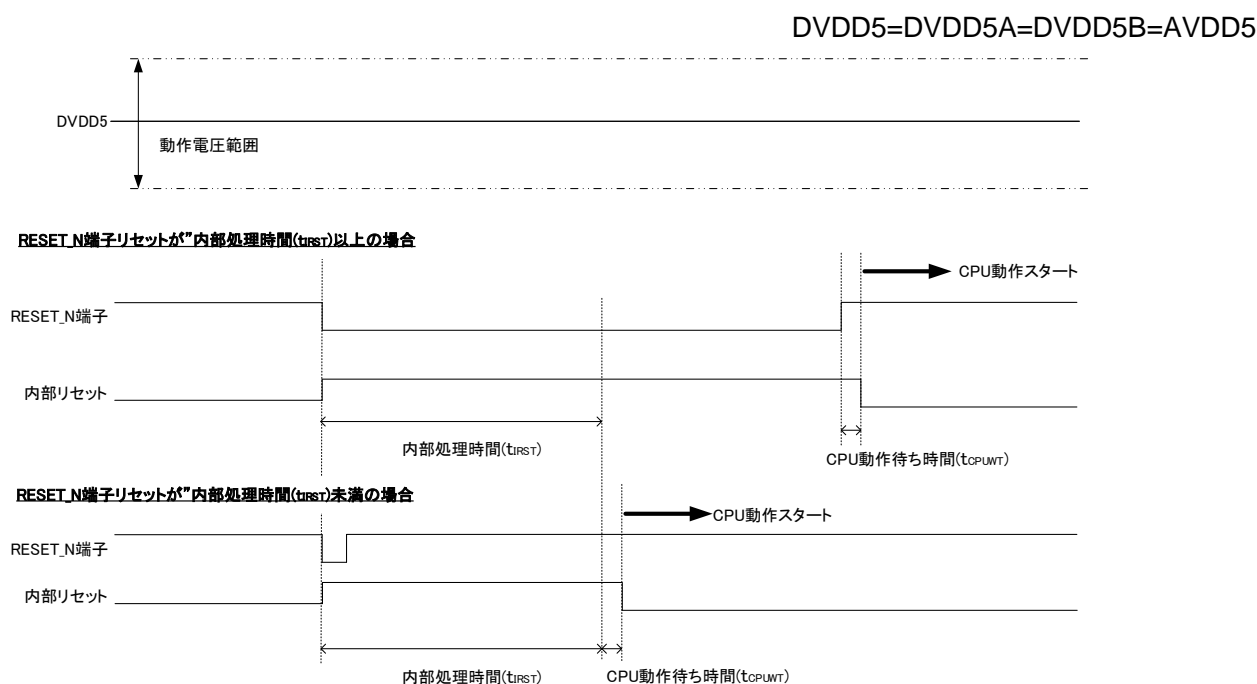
DVDD5=DVDD5A=DVDD5B=AVDD5

DVDD5

動作電圧範囲

RESET_N端子リセットが"内部処理時間($t_{IRST}$)以上の場合

CPU動作スタート

RESET_N端子

内部リセット

内部処理時間($t_{IRST}$)

CPU動作待ち時間($t_{CPUWT}$)

RESET_N端子リセットが"内部処理時間($t_{IRST}$)未満の場合

CPU動作スタート

RESET_N端子

内部リセット

内部処理時間($t_{IRST}$)

CPU動作待ち時間($t_{CPUWT}$)